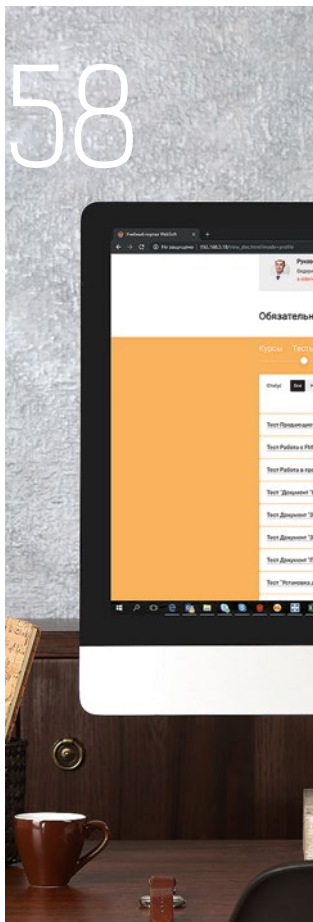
58

Учебный портал WebSoft
Не защищено | 192.168.5.19/view_doc.html?mode=profile

Руко

Обязательн

Курсы Тесты

Статус: Все

Тест Продвиже

Тест Работа в PM

Тест Работа в про

Тест "Документ "

Тест Документ "

Тест Документ "

Тест Документ "

Тест "Установка